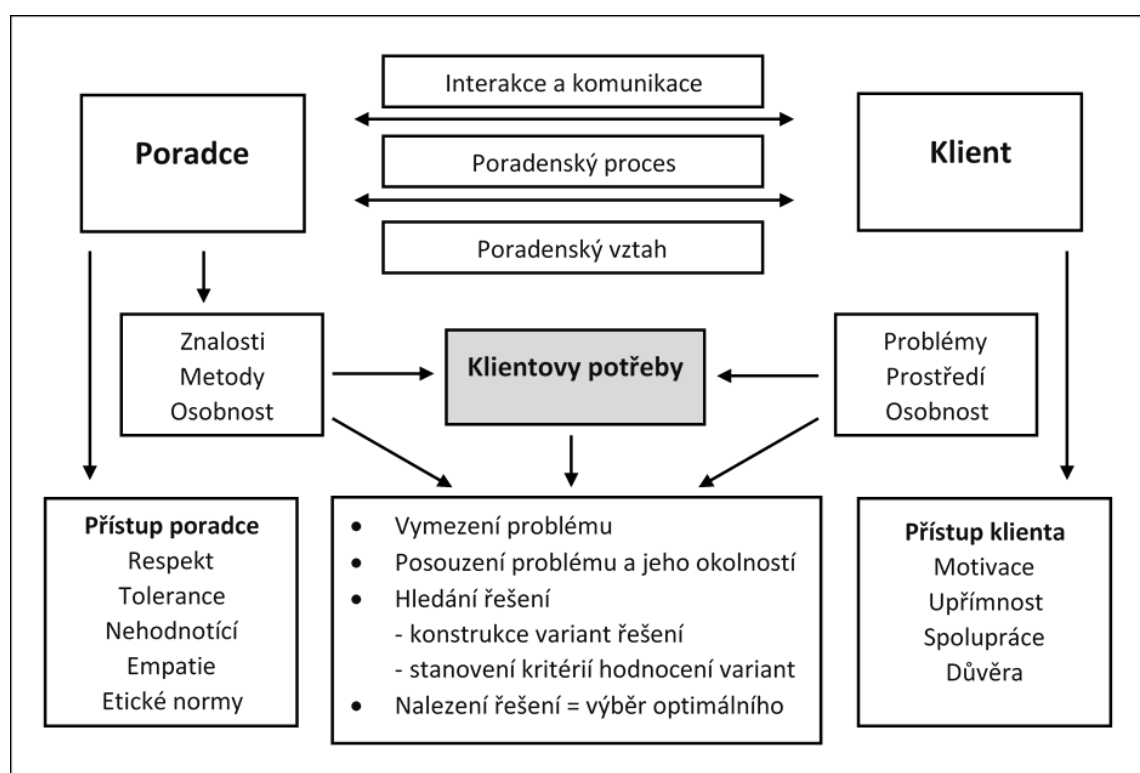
Interakce a komunikace

Poradce

Poradenský proces

Klient

Poradenský vztah

Znalosti
Metody
Osobnost

Klientovy potřeby

Problémy
Prostředí
Osobnost

Přístup poradce
Respekt
Tolerance
Nehodnotící
Empatie
Etické normy

- Vymezení problému
- Posouzení problému a jeho okolností
- Hledání řešení
 - konstrukce variant řešení
 - stanovení kritérií hodnocení variant
- Nalezení řešení = výběr optimálního

Přístup klienta
Motivace
Upřímnost
Spolupráce
Důvěra